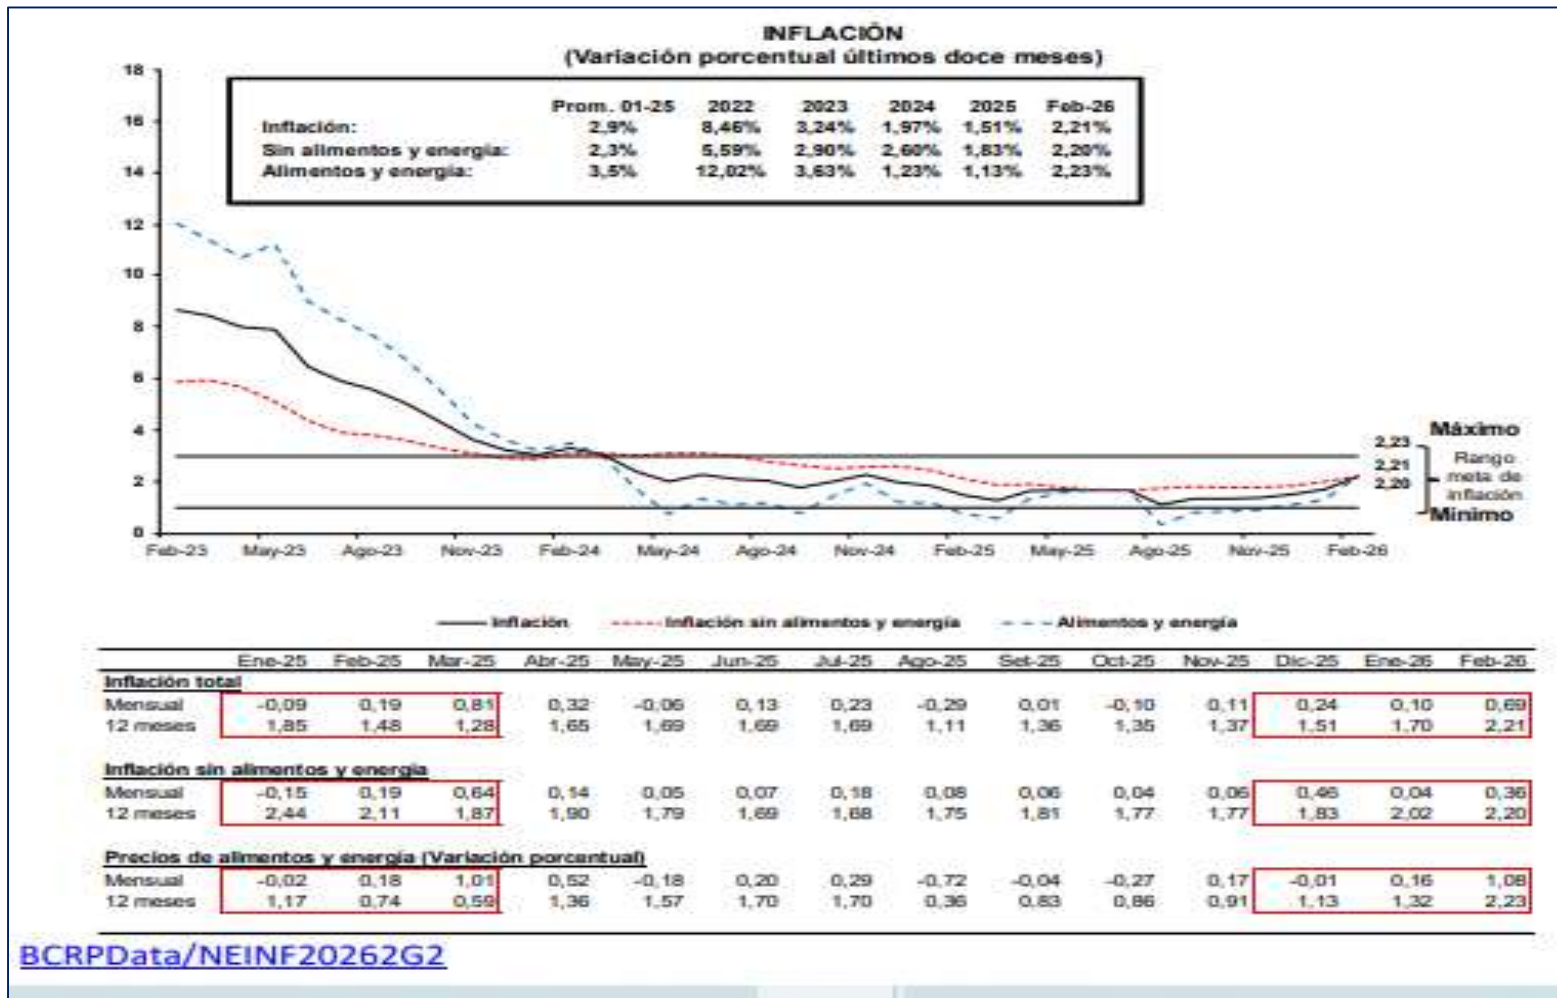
INFLACIÓN
(Variación porcentual últimos doce meses)

|  | Prom. 01-25 | 2022 | 2023 | 2024 | 2025 | Feb-26 |
|---|---|---|---|---|---|---|
| Inflación: | 2,9% | 8,46% | 3,24% | 1,97% | 1,51% | 2,21% |
| Sin alimentos y energía: | 2,3% | 5,59% | 2,90% | 2,60% | 1,83% | 2,20% |
| Alimentos y energía: | 3,5% | 12,02% | 3,63% | 1,23% | 1,13% | 2,23% |

18
16
14
12
10
8
6
4
2
0

Feb-23 May-23 Ago-23 Nov-23 Feb-24 May-24 Ago-24 Nov-24 Feb-25 May-25 Ago-25 Nov-25 Feb-26

Máximo
2,23
2,21
2,20
Rango meta de inflación
Mínimo

Inflación
Inflación sin alimentos y energía
Alimentos y energía

|  | Ene-25 | Feb-25 | Mar-25 | Abr-25 | May-25 | Jun-25 | Jul-25 | Ago-25 | Set-25 | Oct-25 | Nov-25 | Dic-25 | Ene-26 | Feb-26 |
|---|---|---|---|---|---|---|---|---|---|---|---|---|---|---|
| Inflación total |  |  |  |  |  |  |  |  |  |  |  |  |  |  |
| Mensual | -0,09 | 0,19 | 0,81 | 0,32 | -0,06 | 0,13 | 0,23 | -0,29 | 0,01 | -0,10 | 0,11 | 0,24 | 0,10 | 0,69 |
| 12 meses | 1,85 | 1,48 | 1,28 | 1,65 | 1,69 | 1,69 | 1,69 | 1,11 | 1,36 | 1,35 | 1,37 | 1,51 | 1,70 | 2,21 |
| Inflación sin alimentos y energía |  |  |  |  |  |  |  |  |  |  |  |  |  |  |
| Mensual | -0,15 | 0,19 | 0,64 | 0,14 | 0,05 | 0,07 | 0,18 | 0,08 | 0,06 | 0,04 | 0,06 | 0,46 | 0,04 | 0,36 |
| 12 meses | 2,44 | 2,11 | 1,87 | 1,90 | 1,79 | 1,69 | 1,88 | 1,75 | 1,81 | 1,77 | 1,77 | 1,83 | 2,02 | 2,20 |
| Precios de alimentos y energía (Variación porcentual) |  |  |  |  |  |  |  |  |  |  |  |  |  |  |
| Mensual | -0,02 | 0,18 | 1,01 | 0,52 | -0,18 | 0,20 | 0,29 | -0,72 | -0,04 | -0,27 | 0,17 | -0,01 | 0,16 | 1,08 |
| 12 meses | 1,17 | 0,74 | 0,59 | 1,36 | 1,57 | 1,70 | 1,70 | 0,36 | 0,83 | 0,86 | 0,91 | 1,13 | 1,32 | 2,23 |

BCRPData/NEINF20262G2